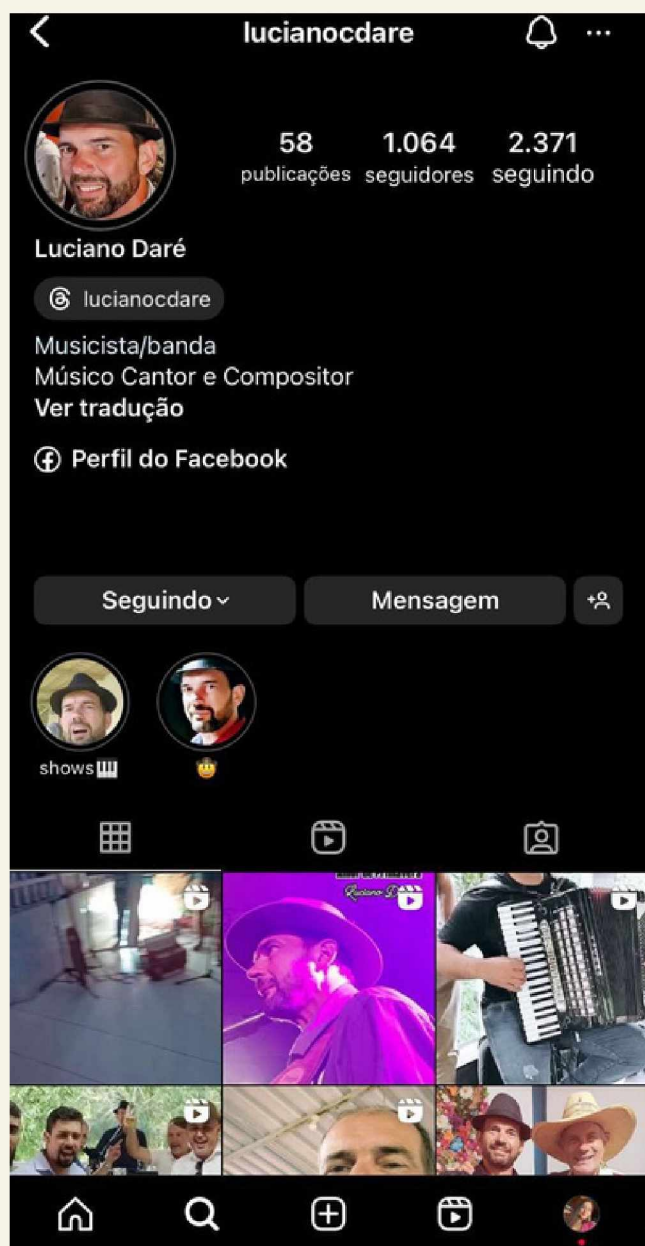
lucianocdare

58 publicações
1.064 seguidores
2.371 seguindo

Luciano Daré

lucianocdare

Musicista/banda
Músico Cantor e Compositor
Ver tradução

Perfil do Facebook

Seguindo
Mensagem

shows🎹
🤠

Luciano D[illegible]